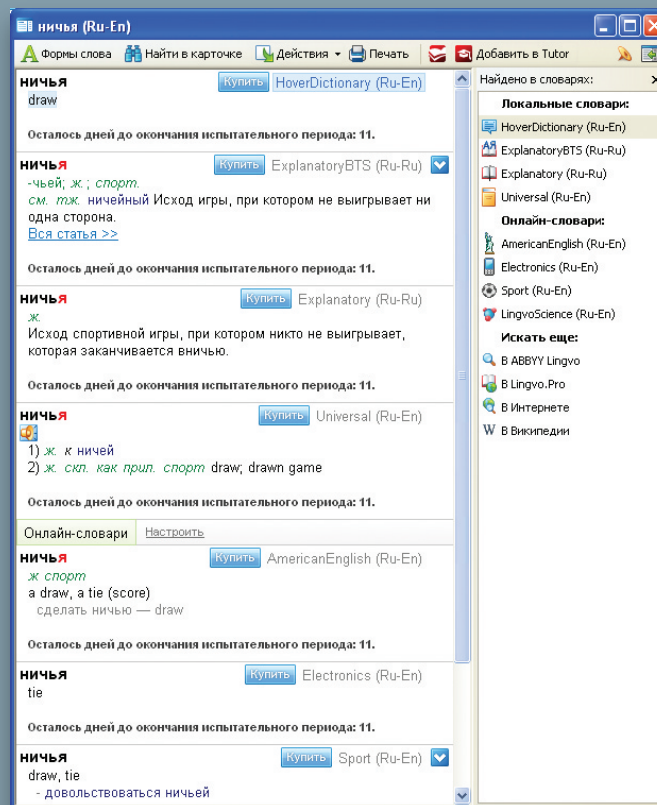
ничья (Ru-En)

Формы слова | Найти в карточке | Действия | Печать | Добавить в Tutor

ничья
Купить HoverDictionary (Ru-En)
draw

Осталось дней до окончания испытательного периода: 11.

ничья
Купить ExplanatoryBTS (Ru-Ru)
-чьей; ж.; спорт.
см. тж. ничейный Исход игры, при котором не выигрывает ни одна сторона.
Вся статья >>

Осталось дней до окончания испытательного периода: 11.

ничья
Купить Explanatory (Ru-Ru)
ж.
Исход спортивной игры, при котором никто не выигрывает, которая заканчивается вничью.

Осталось дней до окончания испытательного периода: 11.

ничья
Купить Universal (Ru-En)
1) ж. к ничей
2) ж. скл. как прил. спорт draw; drawn game

Осталось дней до окончания испытательного периода: 11.

Онлайн-словари | Настроить

ничья
Купить AmericanEnglish (Ru-En)
ж спорт
a draw, a tie (score)
сделать ничью — draw

Осталось дней до окончания испытательного периода: 11.

ничья
Купить Electronics (Ru-En)
tie

Осталось дней до окончания испытательного периода: 11.

ничья
Купить Sport (Ru-En)
draw, tie
- довольствоваться ничьей

Найдено в словарях:
Локальные словари:
HoverDictionary (Ru-En)
ExplanatoryBTS (Ru-Ru)
Explanatory (Ru-Ru)
Universal (Ru-En)
Онлайн-словари:
AmericanEnglish (Ru-En)
Electronics (Ru-En)
Sport (Ru-En)
LingvoScience (Ru-En)
Искать еще:
В ABBYY Lingvo
В Lingvo.Pro
В Интернете
В Википедии